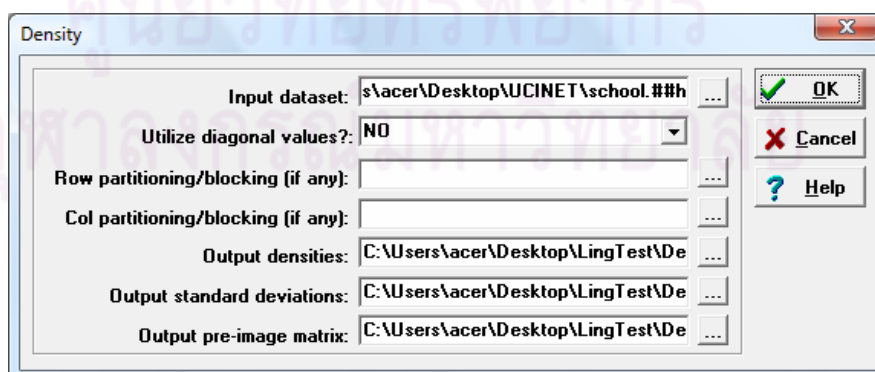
Density

Input dataset: s\acer\Desktop\UCINET\school.##h ...

Utilize diagonal values?: NO

Row partitioning/blocking (if any): ...

Col partitioning/blocking (if any): ...

Output densities: C:\Users\acer\Desktop\LingTest\De ...

Output standard deviations: C:\Users\acer\Desktop\LingTest\De ...

Output pre-image matrix: C:\Users\acer\Desktop\LingTest\De ...

OK

Cancel

Help

ศูนย์วิทยทรัพยากร
จุฬาลงกรณ์มหาวิทยาลัย